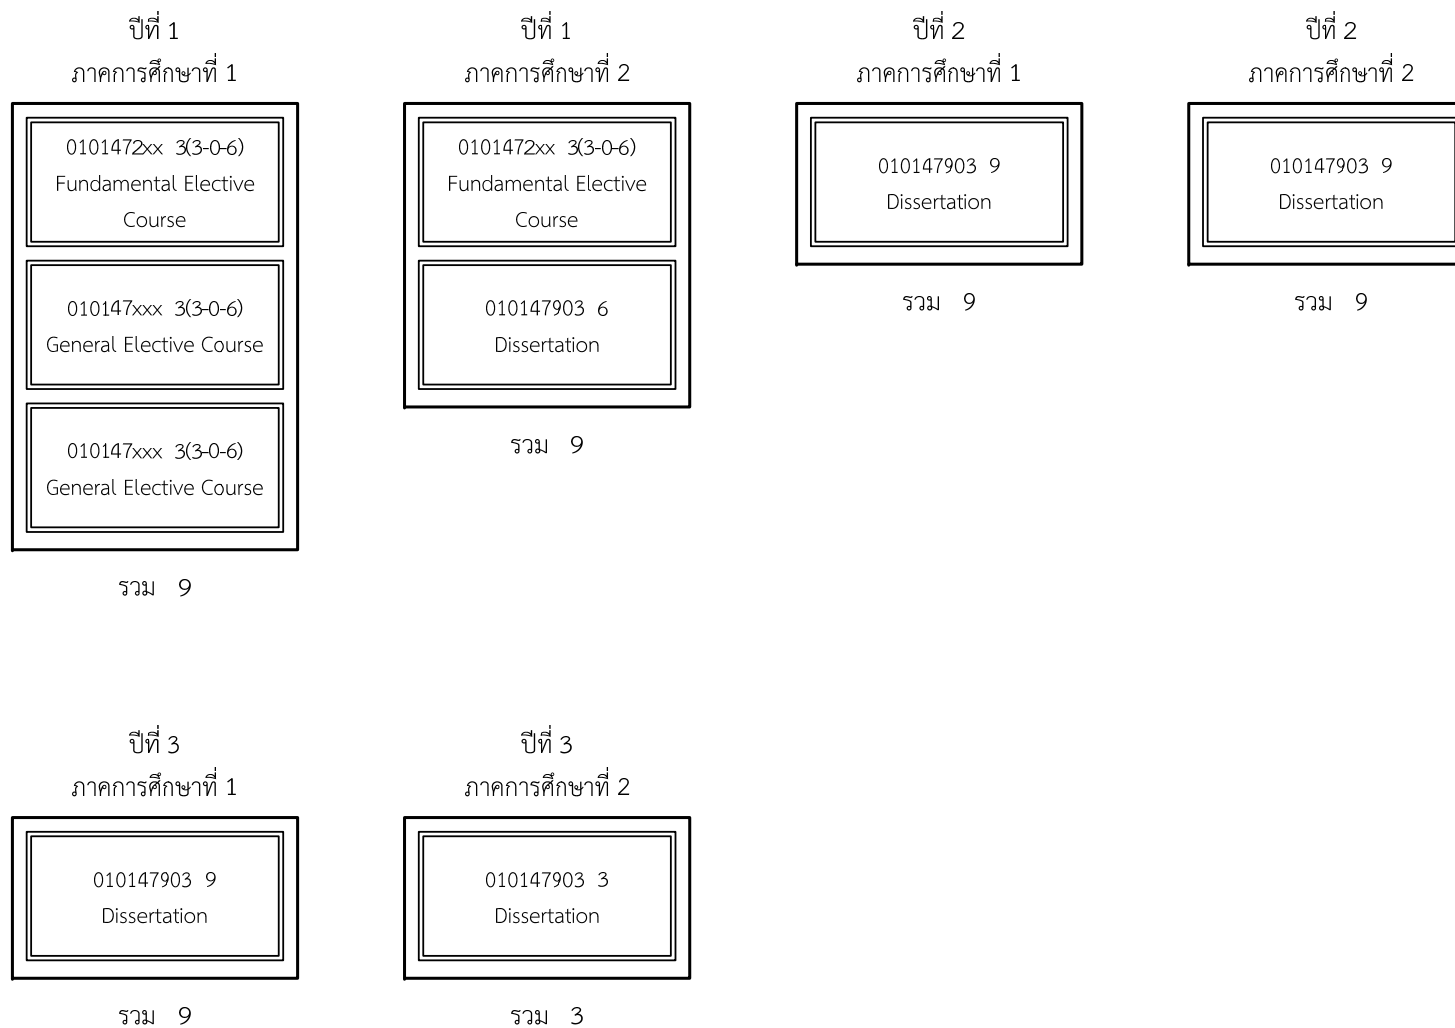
ปีที่ 1
ภาคการศึกษาที่ 1

0101472xx 3(3-0-6)
Fundamental Elective Course

010147xxx 3(3-0-6)
General Elective Course

010147xxx 3(3-0-6)
General Elective Course

รวม 9

ปีที่ 1
ภาคการศึกษาที่ 2

0101472xx 3(3-0-6)
Fundamental Elective Course

010147903 6
Dissertation

รวม 9

ปีที่ 2
ภาคการศึกษาที่ 1

010147903 9
Dissertation

รวม 9

ปีที่ 2
ภาคการศึกษาที่ 2

010147903 9
Dissertation

รวม 9

ปีที่ 3
ภาคการศึกษาที่ 1

010147903 9
Dissertation

รวม 9

ปีที่ 3
ภาคการศึกษาที่ 2

010147903 3
Dissertation

รวม 3